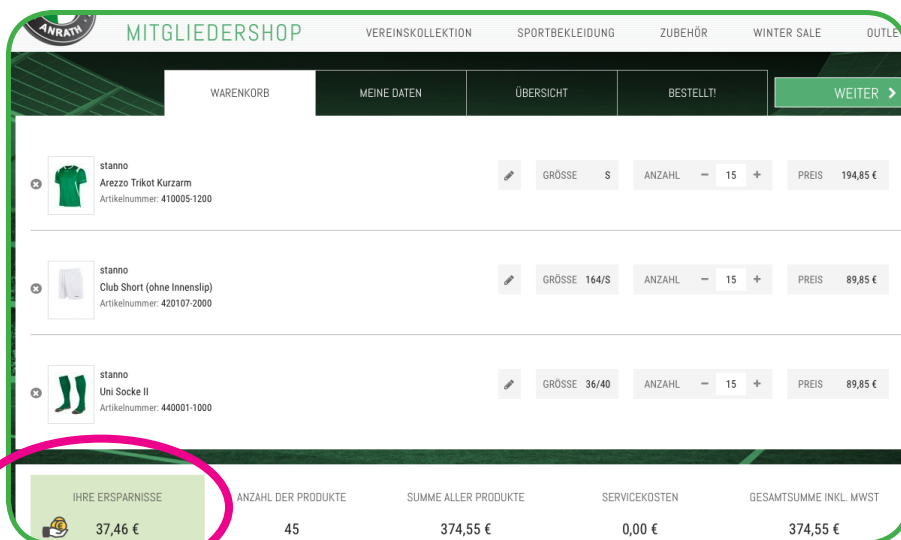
ANRATH

MITGLIEDERSHOP VEREINSKOLLEKTION SPORTBEKLEIDUNG ZUBEHÖR WINTER SALE OUTLE

WARENKORB MEINE DATEN ÜBERSICHT BESTELLT! WEITER >

stanno
Arezzo Trikot Kurzarm
Artikelnummer: 410005-1200
GRÖSSE S ANZAHL − 15 + PREIS 194,85 €

stanno
Club Short (ohne Innenslip)
Artikelnummer: 420107-2000
GRÖSSE 164/S ANZAHL − 15 + PREIS 89,85 €

stanno
Uni Socke II
Artikelnummer: 440001-1000
GRÖSSE 36/40 ANZAHL − 15 + PREIS 89,85 €

| IHRE ERSPARNISSE | ANZAHL DER PRODUKTE | SUMME ALLER PRODUKTE | SERVICEKOSTEN | GESAMTSUMME INKL. MWST |
|---|---|---|---|---|
| 37,46 € | 45 | 374,55 € | 0,00 € | 374,55 € |